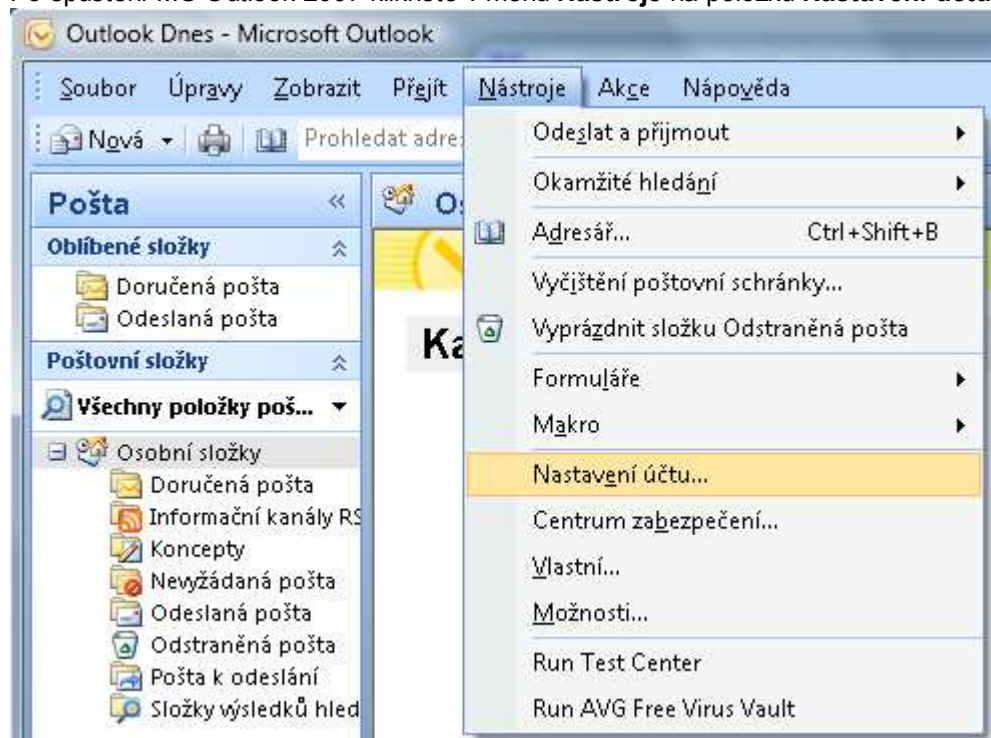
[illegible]

Outlook Dnes - Microsoft Outlook

Soubor Úpravy Zobrazit Přejít Nástroje Akce Nápověda

Nová Prohledat adre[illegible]

Pošta

Oblíbené složky

Doručená pošta

Odeslaná pošta

Poštovní složky

Všechny položky poš...

Osobní složky

Doručená pošta

Informační kanály RS

Koncepty

Nevyžádaná pošta

Odeslaná pošta

Odstraněná pošta

Pošta k odeslání

Složky výsledků hled

Os

Ka

Odeslat a přijmout

Okamžité hledání

Adresář... Ctrl+Shift+B

Vyčištění poštovní schránky...

Vyprázdnit složku Odstraněná pošta

Formuláře

Makro

Nastavení účtu...

Centrum zabezpečení...

Vlastní...

Možnosti...

Run Test Center

Run AVG Free Virus Vault